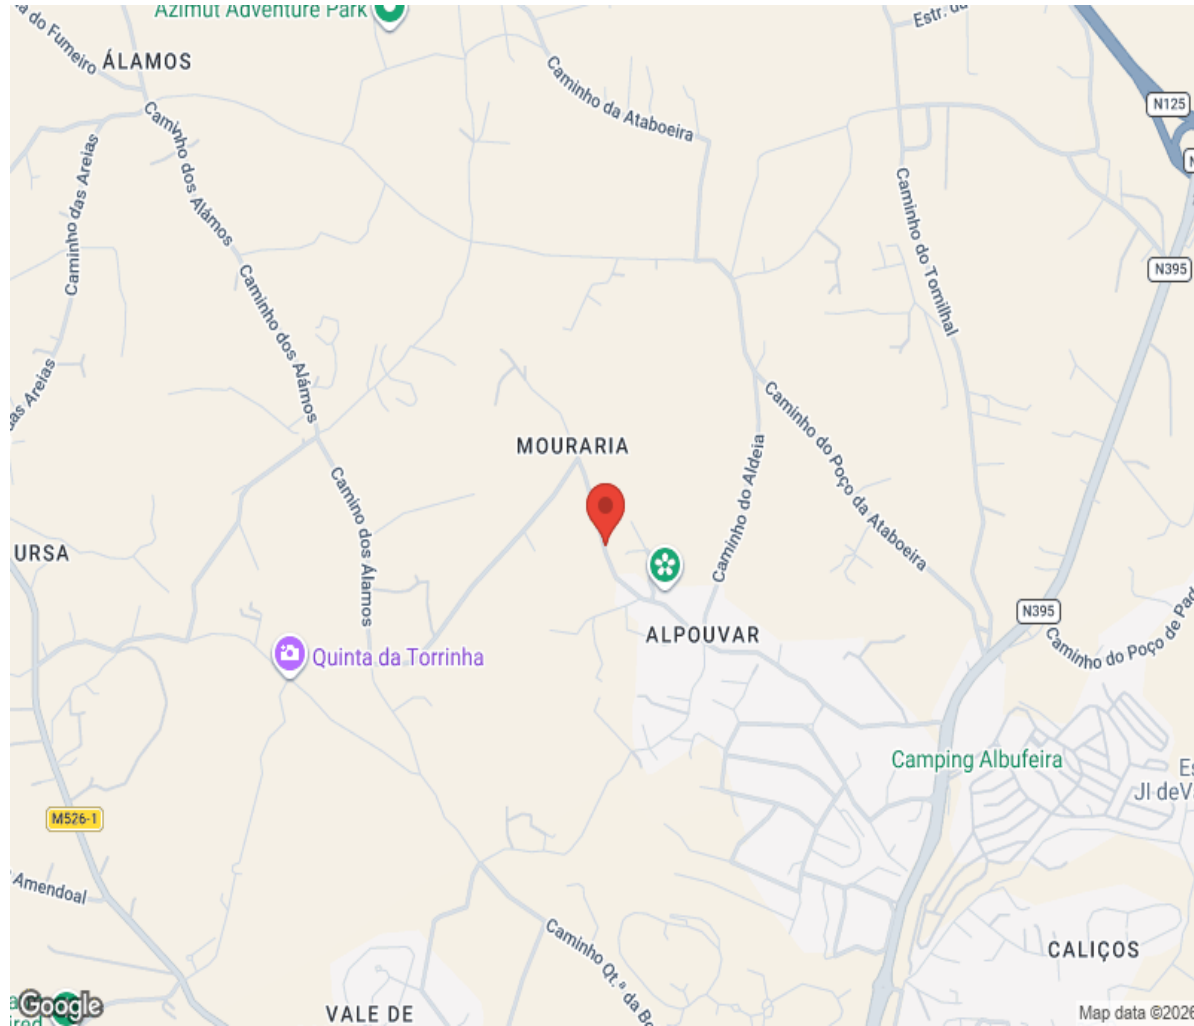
Azimut Adventure Park
Estr. d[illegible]
o do Fumeiro
ÁLAMOS
Caminho da Ataboeira
N125
Caminho dos Álamos
Caminho das Areias
Caminho do Tomilhal
N395
Caminho dos Álamos
as Areias
MOURARIA
Caminho do Poço da Ataboeira
Caminho do Aldeia
Camino dos Álamos
URSA
ALPOUVAR
N395
Caminho do Poço de Pa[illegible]
Quinta da Torrinha
Camping Albufeira
Es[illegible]
Jl deV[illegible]
M526-1
Amendoal
Caminho Qt.ª da Bo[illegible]
CALIÇOS
VALE DE
Google
Map data ©202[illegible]